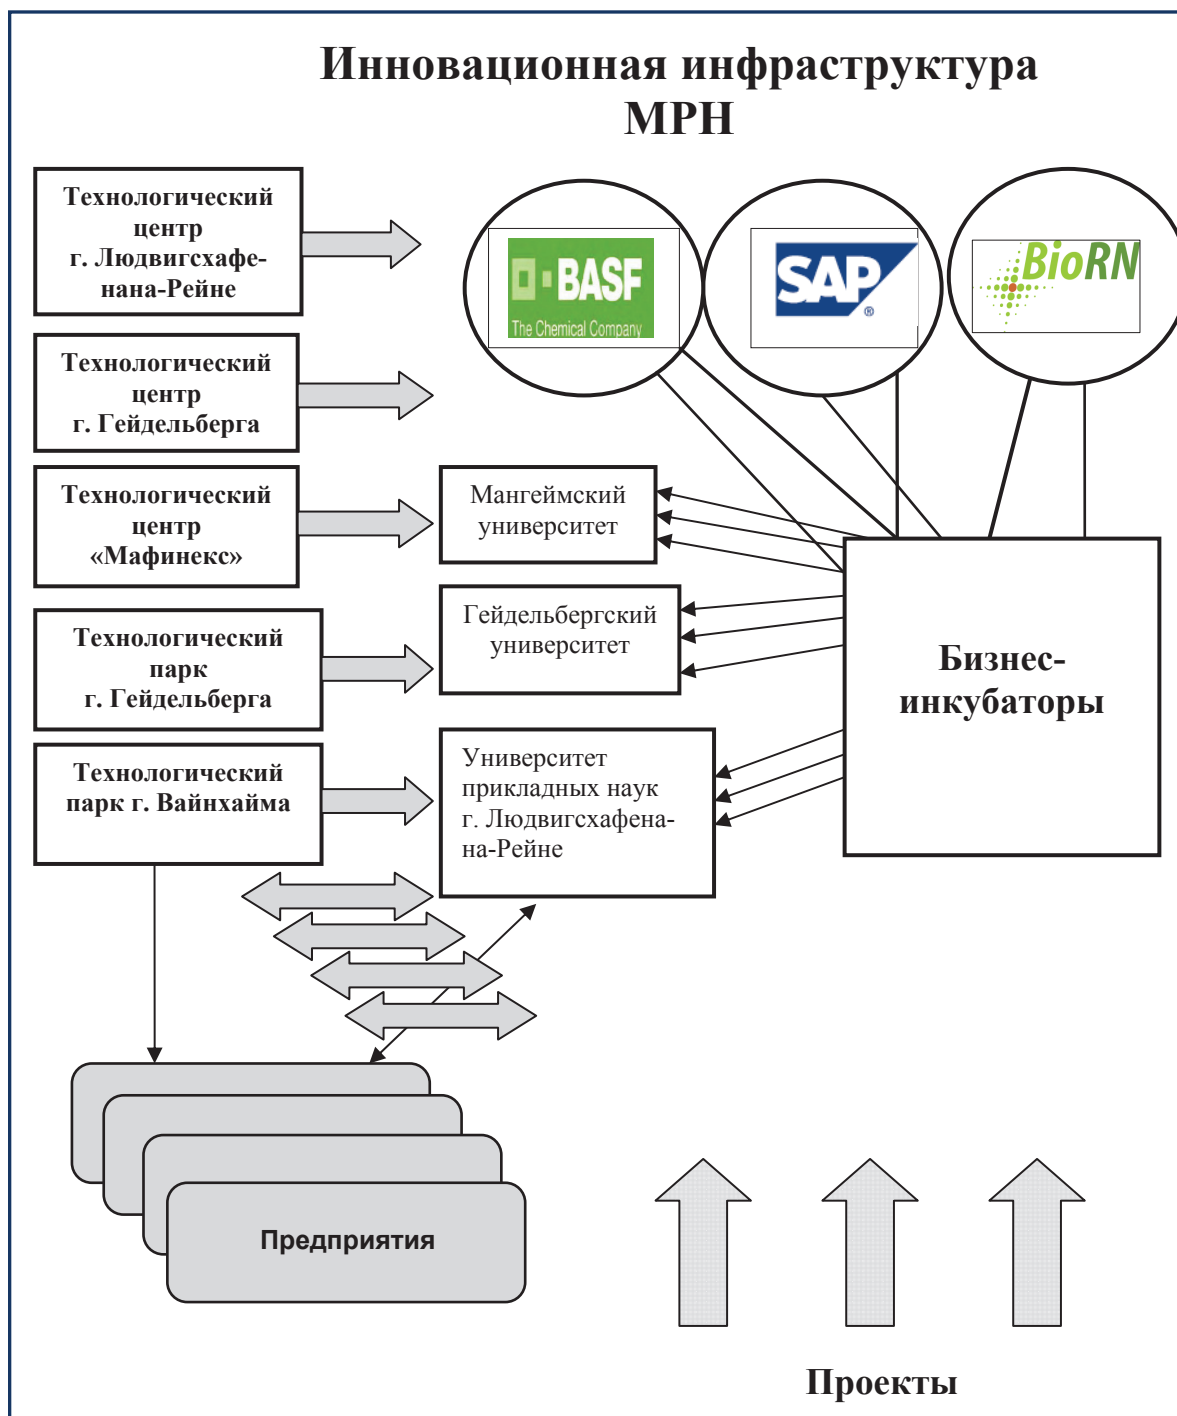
Инновационная инфраструктура МРН

Технологический центр г. Людвигсхафенана-Рейне

Технологический центр г. Гейдельберга

Технологический центр «Мафинекс»

Технологический парк г. Гейдельберга

Технологический парк г. Вайнхайма

BASF
The Chemical Company

SAP

BioRN

Мангеймский университет

Гейдельбергский университет

Университет прикладных наук г. Людвигсхафена-на-Рейне

Бизнес-инкубаторы

Предприятия

Проекты